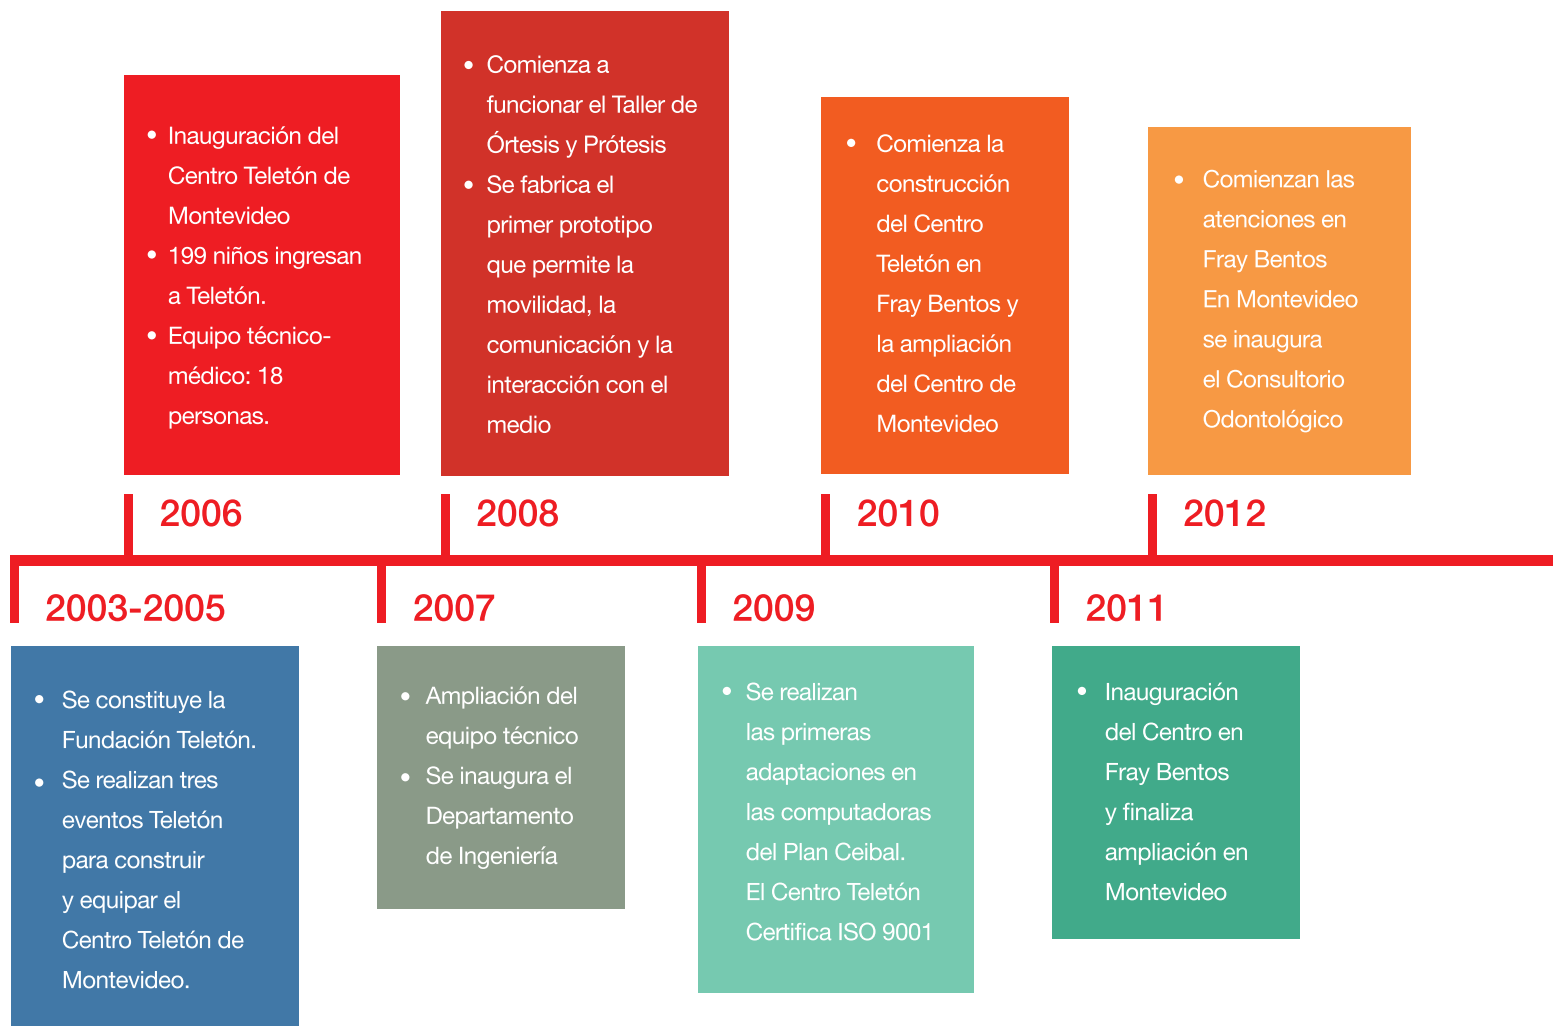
2003-2005

- Se constituye la Fundación Teletón.
- Se realizan tres eventos Teletón para construir y equipar el Centro Teletón de Montevideo.

2006

- Inauguración del Centro Teletón de Montevideo
- 199 niños ingresan a Teletón.
- Equipo técnico-médico: 18 personas.

2007

- Ampliación del equipo técnico
- Se inaugura el Departamento de Ingeniería

2008

- Comienza a funcionar el Taller de Órtesis y Prótesis
- Se fabrica el primer prototipo que permite la movilidad, la comunicación y la interacción con el medio

2009

- Se realizan las primeras adaptaciones en las computadoras del Plan Ceibal. El Centro Teletón Certifica ISO 9001

2010

- Comienza la construcción del Centro Teletón en Fray Bentos y la ampliación del Centro de Montevideo

2011

- Inauguración del Centro en Fray Bentos y finaliza ampliación en Montevideo

2012

- Comienzan las atenciones en Fray Bentos En Montevideo se inaugura el Consultorio Odontológico